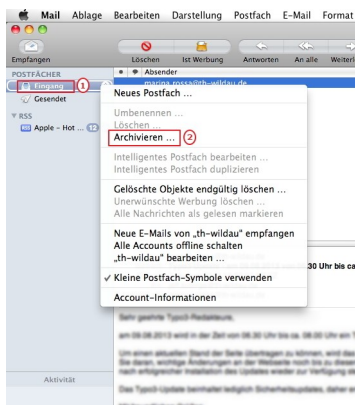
Mail Ablage Bearbeiten Darstellung Postfach E-Mail Format

Empfangen Löschen Ist Werbung Antworten An alle Weiterl

POSTFÄCHER
Eingang 1
Gesendet

▼ RSS
Apple – Hot ... 12

Aktivität

Absender
marina.rossa@th-wildau.de

Neues Postfach ...
Umbenennen ...
Löschen ...
Archivieren ... 2
Intelligentes Postfach bearbeiten ...
Intelligentes Postfach duplizieren
Gelöschte Objekte endgültig löschen ...
Unerwünschte Werbung löschen ...
Alle Nachrichten als gelesen markieren
Neue E-Mails von „th-wildau" empfangen
Alle Accounts offline schalten
„th-wildau" bearbeiten ...
✓ Kleine Postfach-Symbole verwenden
Account-Informationen

30 Uhr bis ca

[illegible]